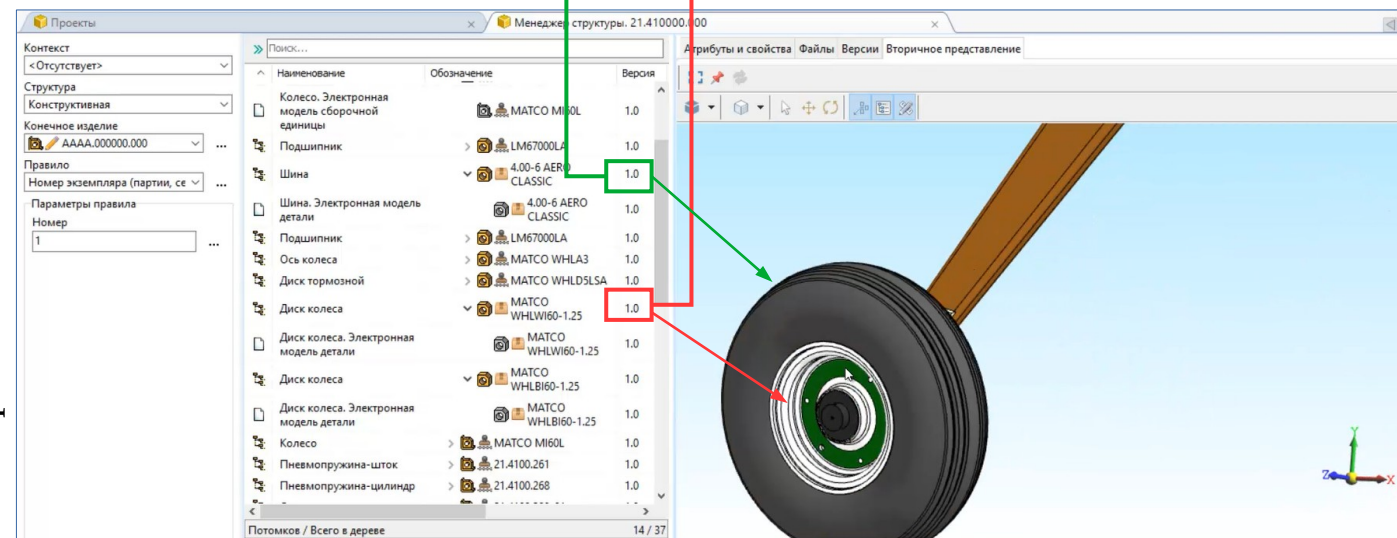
Проекты
Менеджер структуры. 21.410000.000

Контекст
<Отсутствует>
Структура
Конструктивная
Конечное изделие
АААА.000000.000
Правило
Номер экземпляра (партии, се
Параметры правила
Номер
1

Поиск...

| Наименование | Обозначение | Версия |
|---|---|---|
| Колесо. Электронная модель сборочной единицы | MATCO MI60L | 1.0 |
| Подшипник | LM67000LA | 1.0 |
| Шина | 4.00-6 AERO CLASSIC | 1.0 |
| Шина. Электронная модель детали | 4.00-6 AERO CLASSIC | 1.0 |
| Подшипник | LM67000LA | 1.0 |
| Ось колеса | MATCO WHLA3 | 1.0 |
| Диск тормозной | MATCO WHLD5LSA | 1.0 |
| Диск колеса | MATCO WHLWI60-1.25 | 1.0 |
| Диск колеса. Электронная модель детали | MATCO WHLWI60-1.25 | 1.0 |
| Диск колеса | MATCO WHLBI60-1.25 | 1.0 |
| Диск колеса. Электронная модель детали | MATCO WHLBI60-1.25 | 1.0 |
| Колесо | MATCO MI60L | 1.0 |
| Пневмопружина-шток | 21.4100.261 | 1.0 |
| Пневмопружина-цилиндр | 21.4100.268 | 1.0 |

Потомков / Всего в дереве 14 / 37

Атрибуты и свойства
Файлы
Версии
Вторичное представление

Y
Z
X